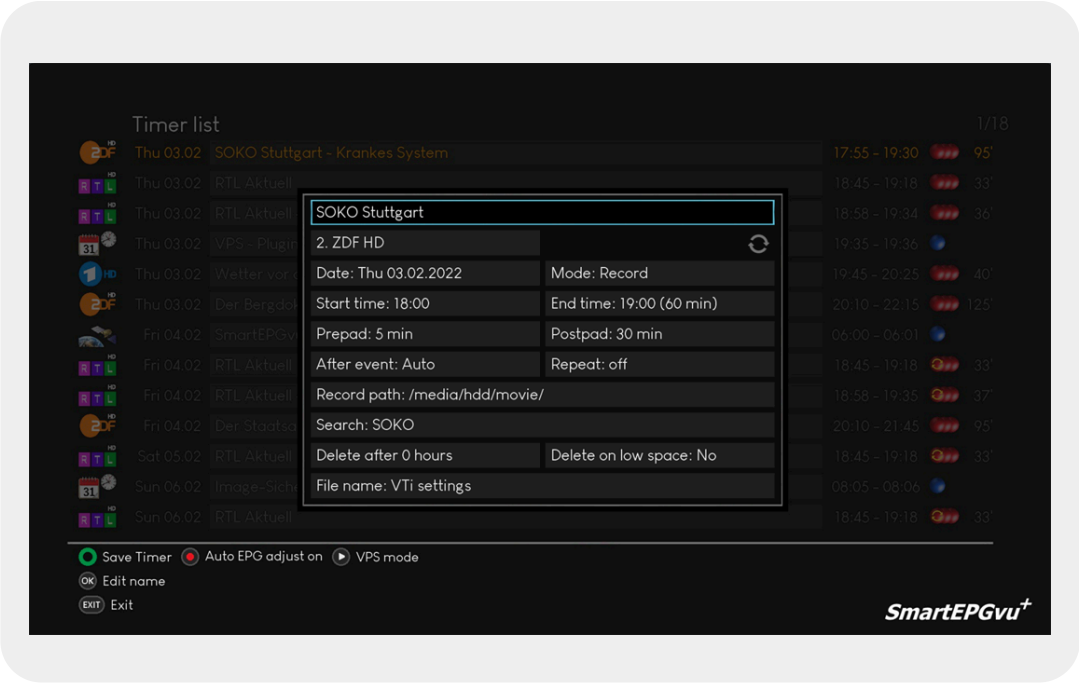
Timer list

1/18

Thu 03.02 SOKO Stuttgart - Krankes System 17:55 - 19:30 95'
Thu 03.02 RTL Aktuell 18:45 - 19:18 33'
Thu 03.02 RTL Aktuell 18:58 - 19:34 36'
Thu 03.02 VPS - Plugin 19:35 - 19:36
Thu 03.02 Wetter vor 19:45 - 20:25 40'
Thu 03.02 Der Bergdo 20:10 - 22:15 125'
Fri 04.02 SmartEPGv 06:00 - 06:01
Fri 04.02 RTL Aktuell 18:45 - 19:18 33'
Fri 04.02 RTL Aktuell 18:58 - 19:35 37'
Fri 04.02 Der Staatsa 20:10 - 21:45 95'
Sat 05.02 RTL Aktuell 18:45 - 19:18 33'
Sun 06.02 Image-Sich 08:05 - 08:06
Sun 06.02 RTL Aktuell 18:45 - 19:18 33'

SOKO Stuttgart
2. ZDF HD
Date: Thu 03.02.2022 | Mode: Record
Start time: 18:00 | End time: 19:00 (60 min)
Prepad: 5 min | Postpad: 30 min
After event: Auto | Repeat: off
Record path: /media/hdd/movie/
Search: SOKO
Delete after 0 hours | Delete on low space: No
File name: VTi settings

Save Timer Auto EPG adjust on VPS mode
OK Edit name
EXIT Exit

SmartEPGvu$^+$